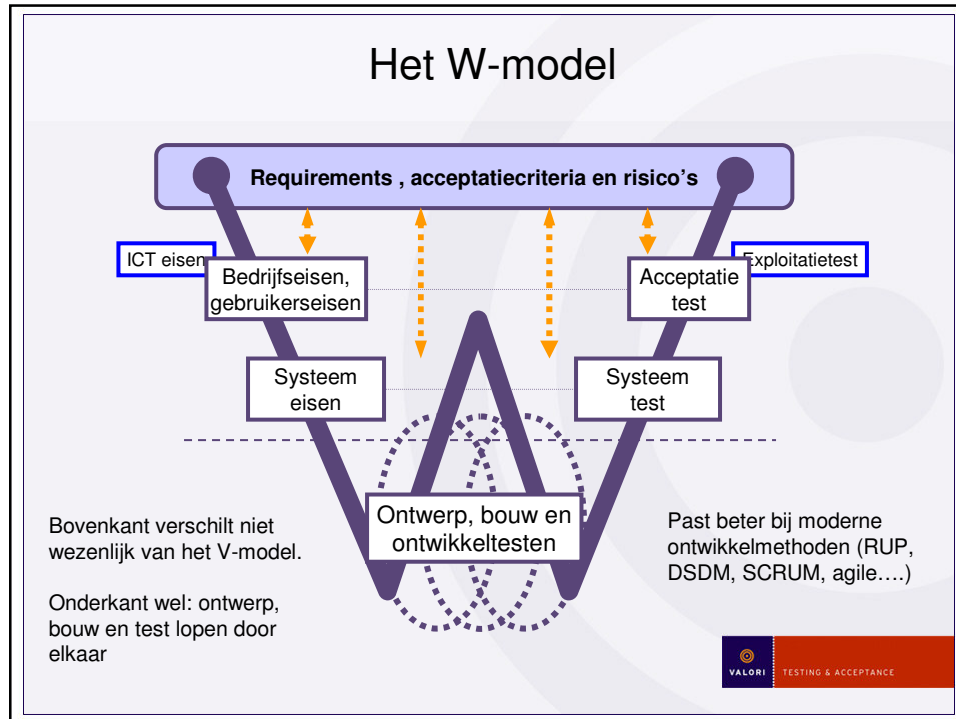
Het W-model

Requirements , acceptatiecriteria en risico's

ICT eisen

Bedrijfseisen, gebruikerseisen

Acceptatie test

Exploitatietest

Systeem eisen

Systeem test

Ontwerp, bouw en ontwikkeltesten

Bovenkant verschilt niet wezenlijk van het V-model.

Onderkant wel: ontwerp, bouw en test lopen door elkaar

Past beter bij moderne ontwikkelmethoden (RUP, DSDM, SCRUM, agile….)

VALORI TESTING & ACCEPTANCE